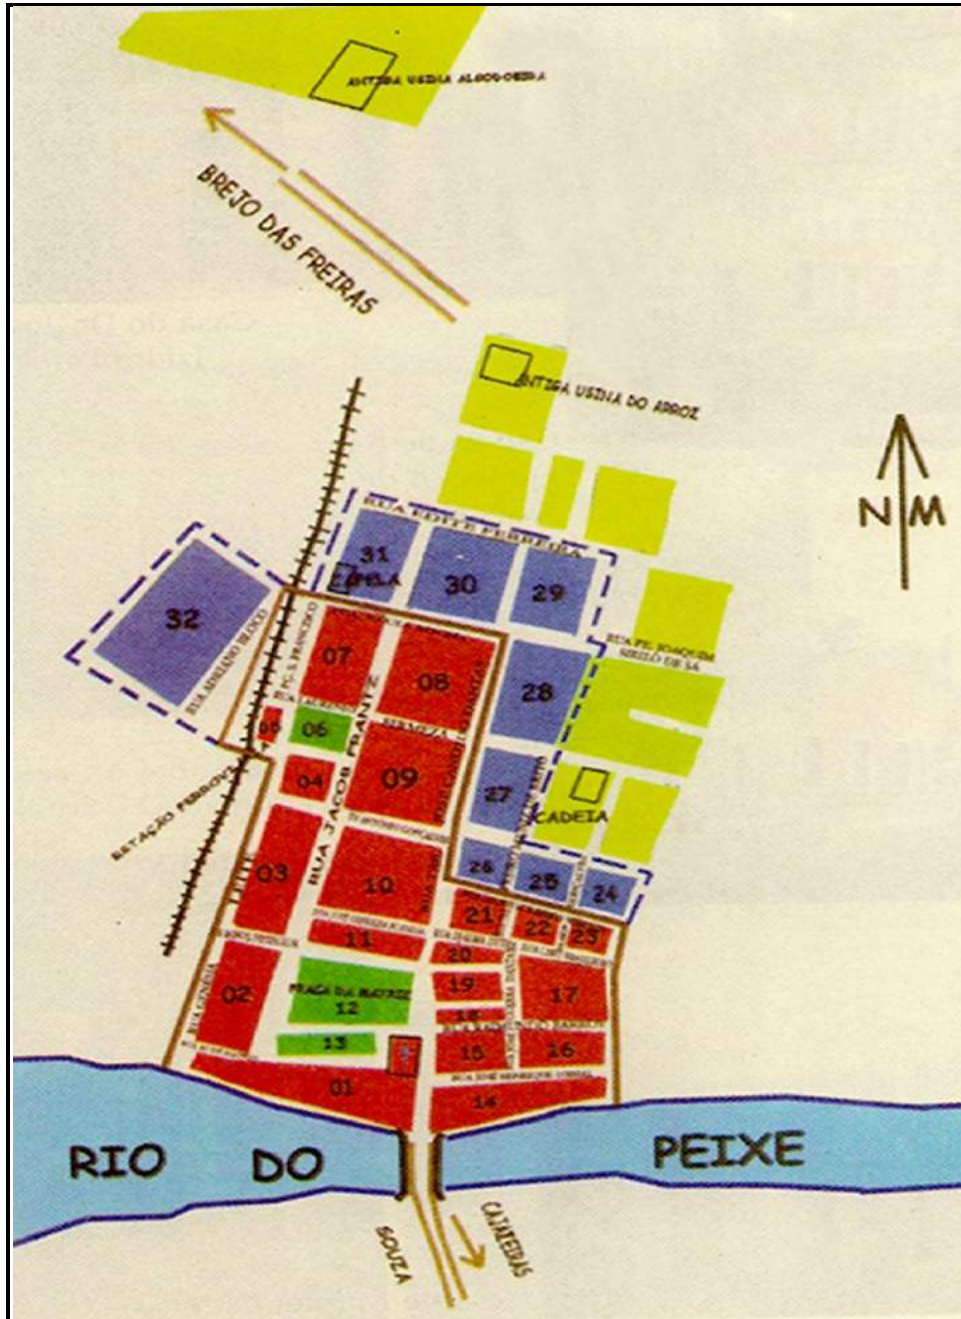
ANTIGA USINA ALGODOEIRA

BREJO DAS FREIRAS

ANTIGA USINA DO ARROZ

N M

RUA EDITE FERREIRA

31 CAPELA

30

29

32

RUA PE. JOAQUIM SIRILO DE SÁ

07

08

28

RUA ADRIANO BRASIL

PÇ. S. FRANCISCO

05

06

09

27

CADEIA

04

ESTAÇÃO FERROVIÁRIA

RUA JACOB FRANTZ

03

10

26

25

24

21

22

23

11

20

02

PRAÇA DA MATRIZ 12

19

17

18

13

15

16

01

14

RIO DO PEIXE

SOUZA

CAJAZEIRAS